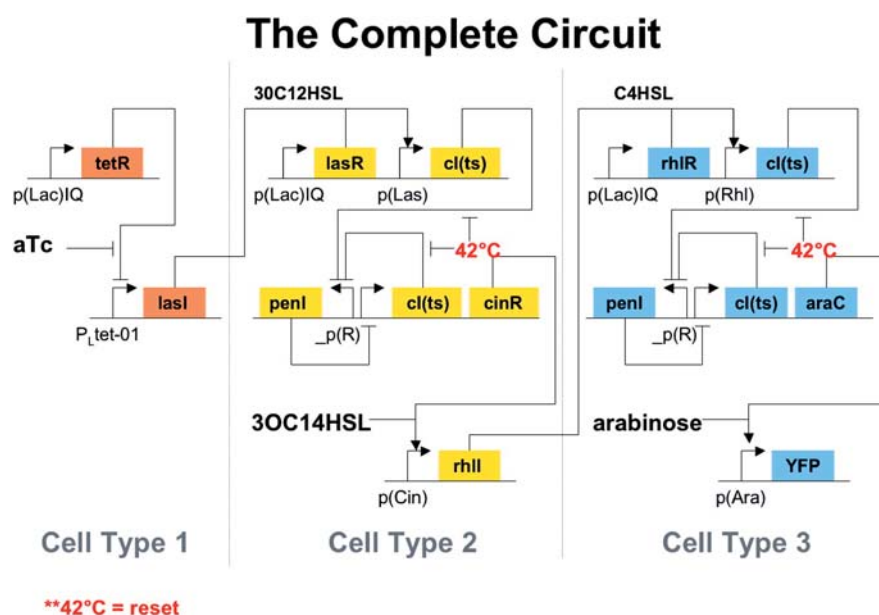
The Complete Circuit

tetR
p(Lac)IQ
aTc
lasI
$P_L$tet-01

30C12HSL
lasR
cI(ts)
p(Lac)IQ
p(Las)
42°C
penI
cI(ts)
cinR
_p(R)
3OC14HSL
rhlI
p(Cin)

C4HSL
rhlR
cI(ts)
p(Lac)IQ
p(Rhl)
42°C
penI
cI(ts)
araC
_p(R)
arabinose
YFP
p(Ara)

Cell Type 1
Cell Type 2
Cell Type 3

**42°C = reset